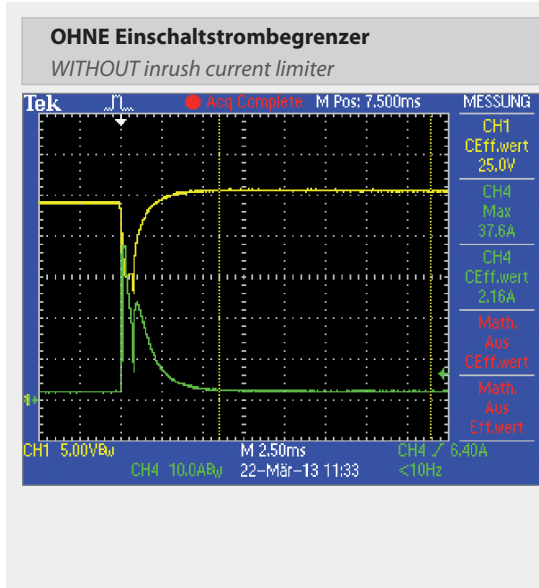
**OHNE Einschaltstrombegrenzer**

*WITHOUT inrush current limiter*

Tek

Acq Complete M Pos: 7.500ms

MESSUNG

CH1
CEff.wert
25.0V

CH4
Max
37.6A

CH4
CEff.wert
2.16A

Math.
Aus
CEff.wert

Math.
Aus
Eff.wert

CH1 5.00VB$_W$

M 2.50ms

CH4 ╱ 6.40A

CH4 10.0AB$_W$

22–Mär–13 11:33

<10Hz